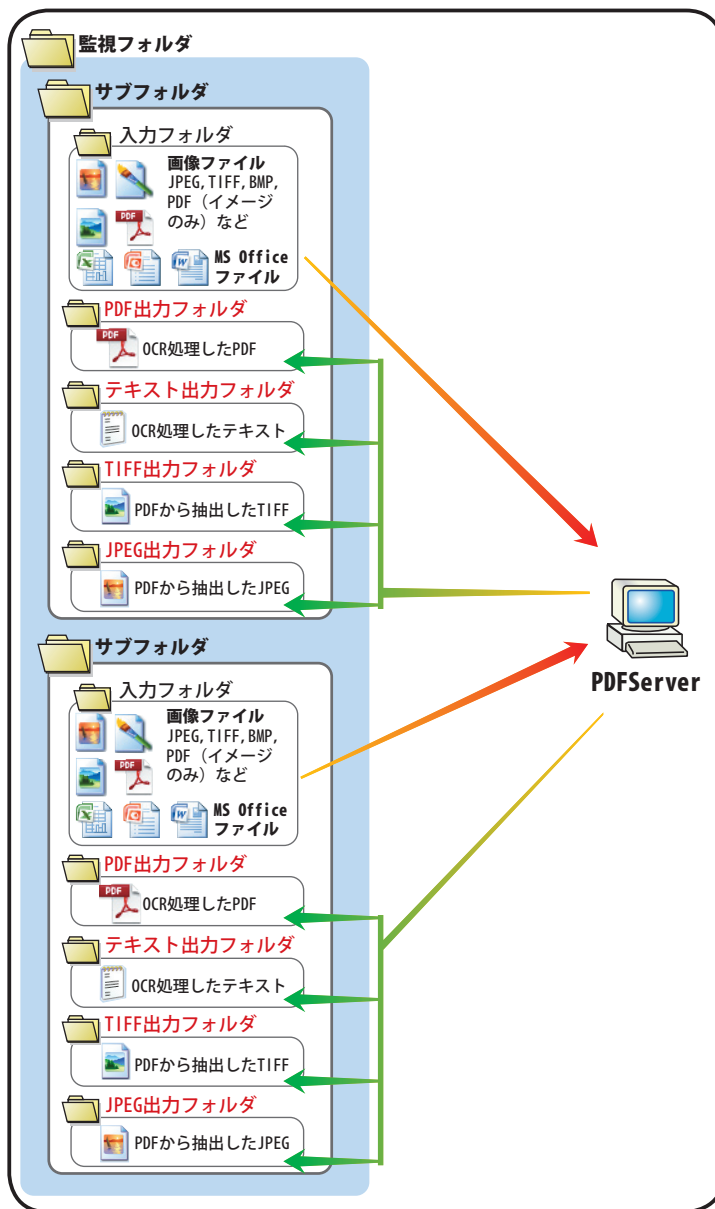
監視フォルダ

サブフォルダ

入力フォルダ

PDF

画像ファイル
JPEG, TIFF, BMP, PDF（イメージのみ）など

MS Office ファイル

PDF出力フォルダ

PDF

OCR処理したPDF

テキスト出力フォルダ

OCR処理したテキスト

TIFF出力フォルダ

PDFから抽出したTIFF

JPEG出力フォルダ

PDFから抽出したJPEG

サブフォルダ

入力フォルダ

PDF

画像ファイル
JPEG, TIFF, BMP, PDF（イメージのみ）など

MS Office ファイル

PDF出力フォルダ

PDF

OCR処理したPDF

テキスト出力フォルダ

OCR処理したテキスト

TIFF出力フォルダ

PDFから抽出したTIFF

JPEG出力フォルダ

PDFから抽出したJPEG

PDFServer